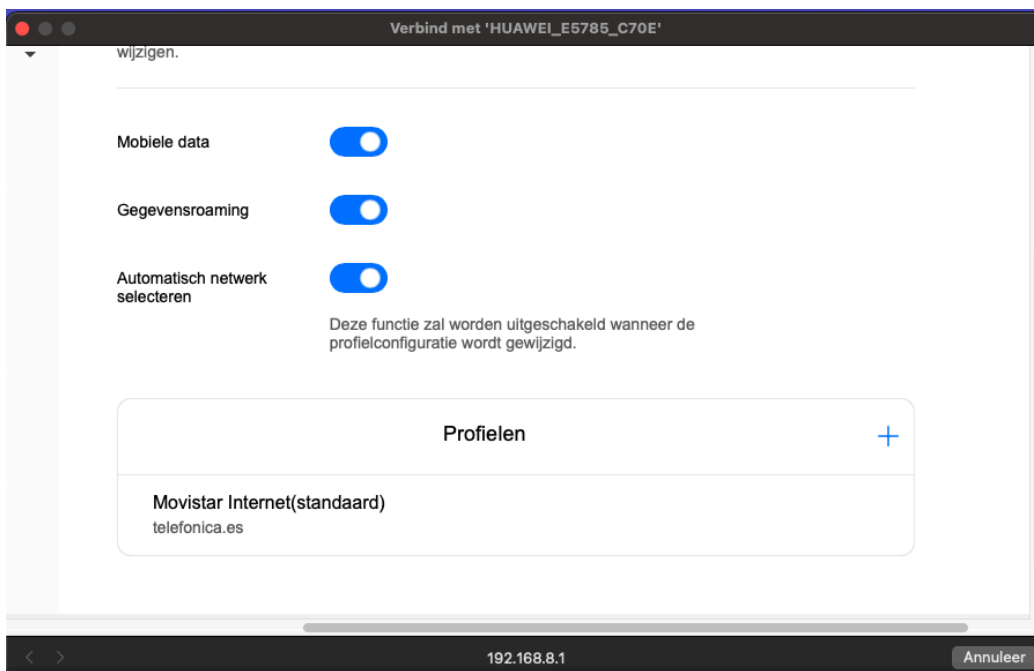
Verbind met 'HUAWEI_E5785_C70E'

wijzigen.

Mobiele data

Gegevensroaming

Automatisch netwerk selecteren

Deze functie zal worden uitgeschakeld wanneer de profielconfiguratie wordt gewijzigd.

Profielen

+

Movistar Internet(standaard)
telefonica.es

192.168.8.1

Annuleer